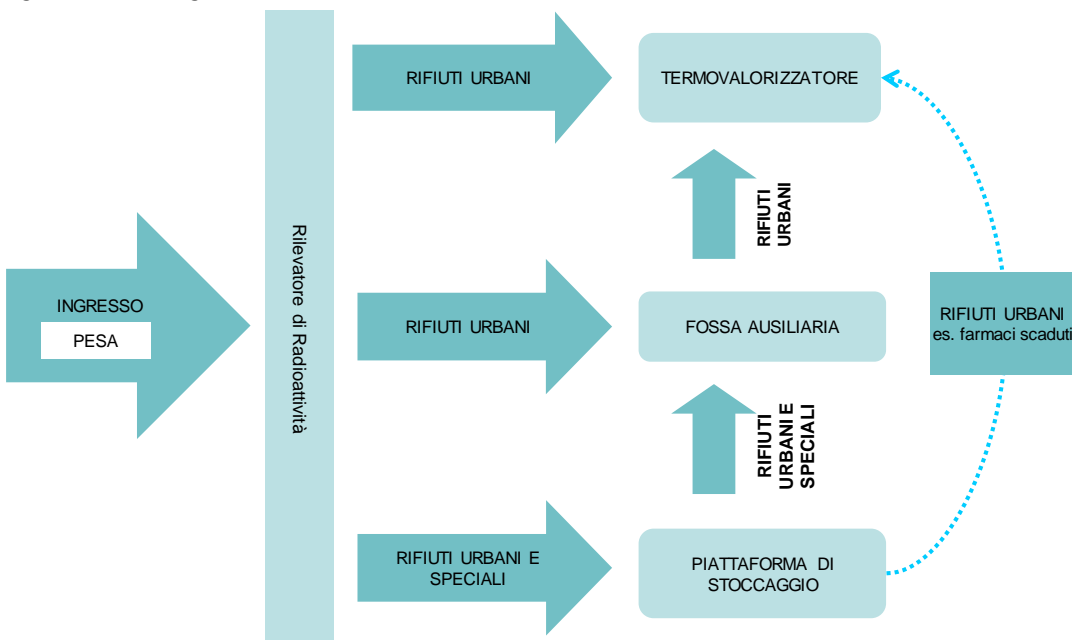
INGRESSO

PESA

Rilevatore di Radioattività

RIFIUTI URBANI

TERMOVALORIZZATORE

RIFIUTI URBANI

RIFIUTI URBANI

FOSSA AUSILIARIA

RIFIUTI URBANI E SPECIALI

RIFIUTI URBANI E SPECIALI

PIATTAFORMA DI STOCCAGGIO

RIFIUTI URBANI
es. farmaci scaduti